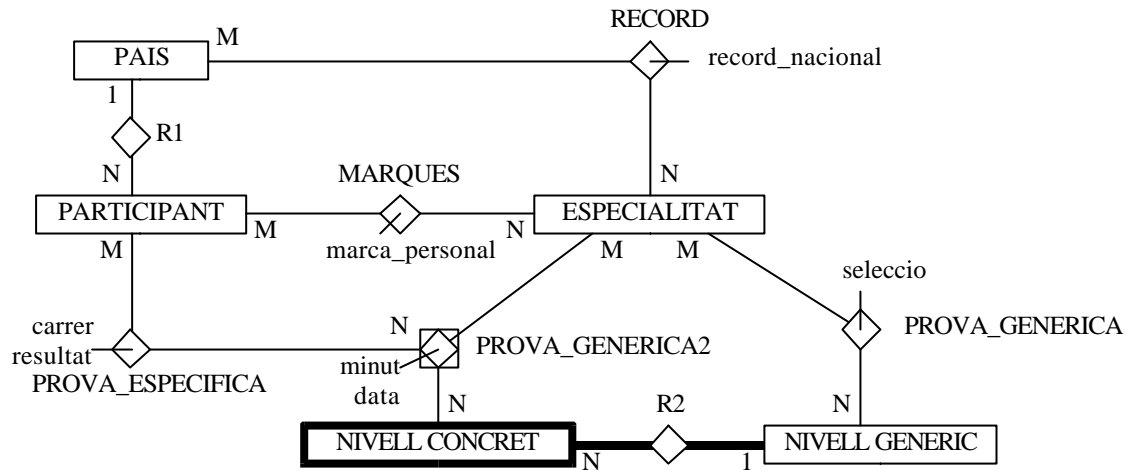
RECORD
M
PAIS
record_nacional
1
R1
N
N
MARQUES
PARTICIPANT
ESPECIALITAT
M
N
marca_personal
M
M
M
seleccio
carrer
N
PROVA_GENERICA
resultat
PROVA_GENERICA2
minut
PROVA_ESPECIFICA
data
N
R2
N
NIVELL CONCRET
NIVELL GENERIC
N
1